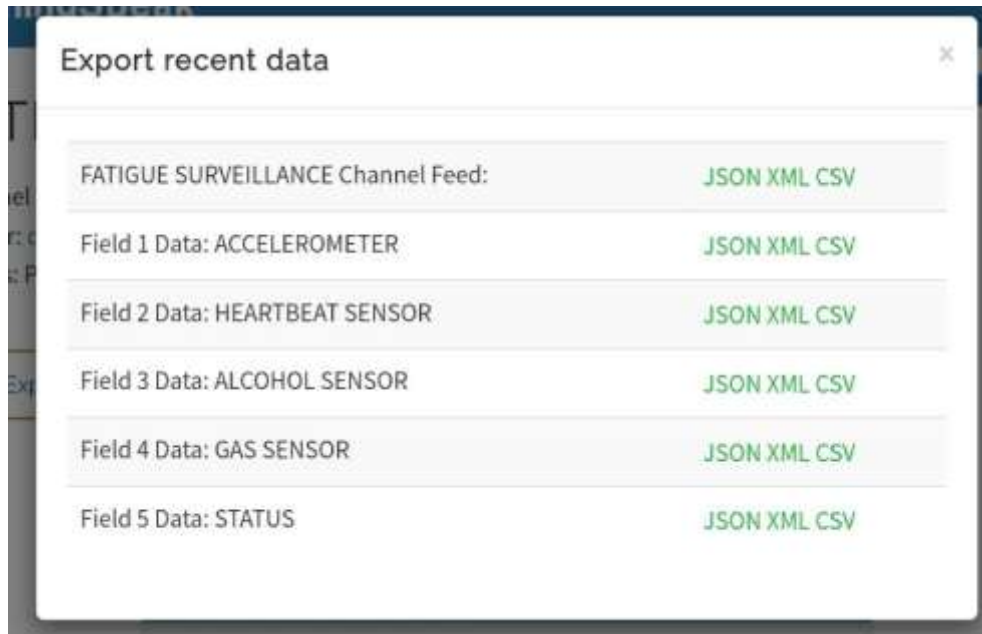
Export recent data

×

| | |
|---|---|
| FATIGUE SURVEILLANCE Channel Feed: | JSON XML CSV |
| Field 1 Data: ACCELEROMETER | JSON XML CSV |
| Field 2 Data: HEARTBEAT SENSOR | JSON XML CSV |
| Field 3 Data: ALCOHOL SENSOR | JSON XML CSV |
| Field 4 Data: GAS SENSOR | JSON XML CSV |
| Field 5 Data: STATUS | JSON XML CSV |